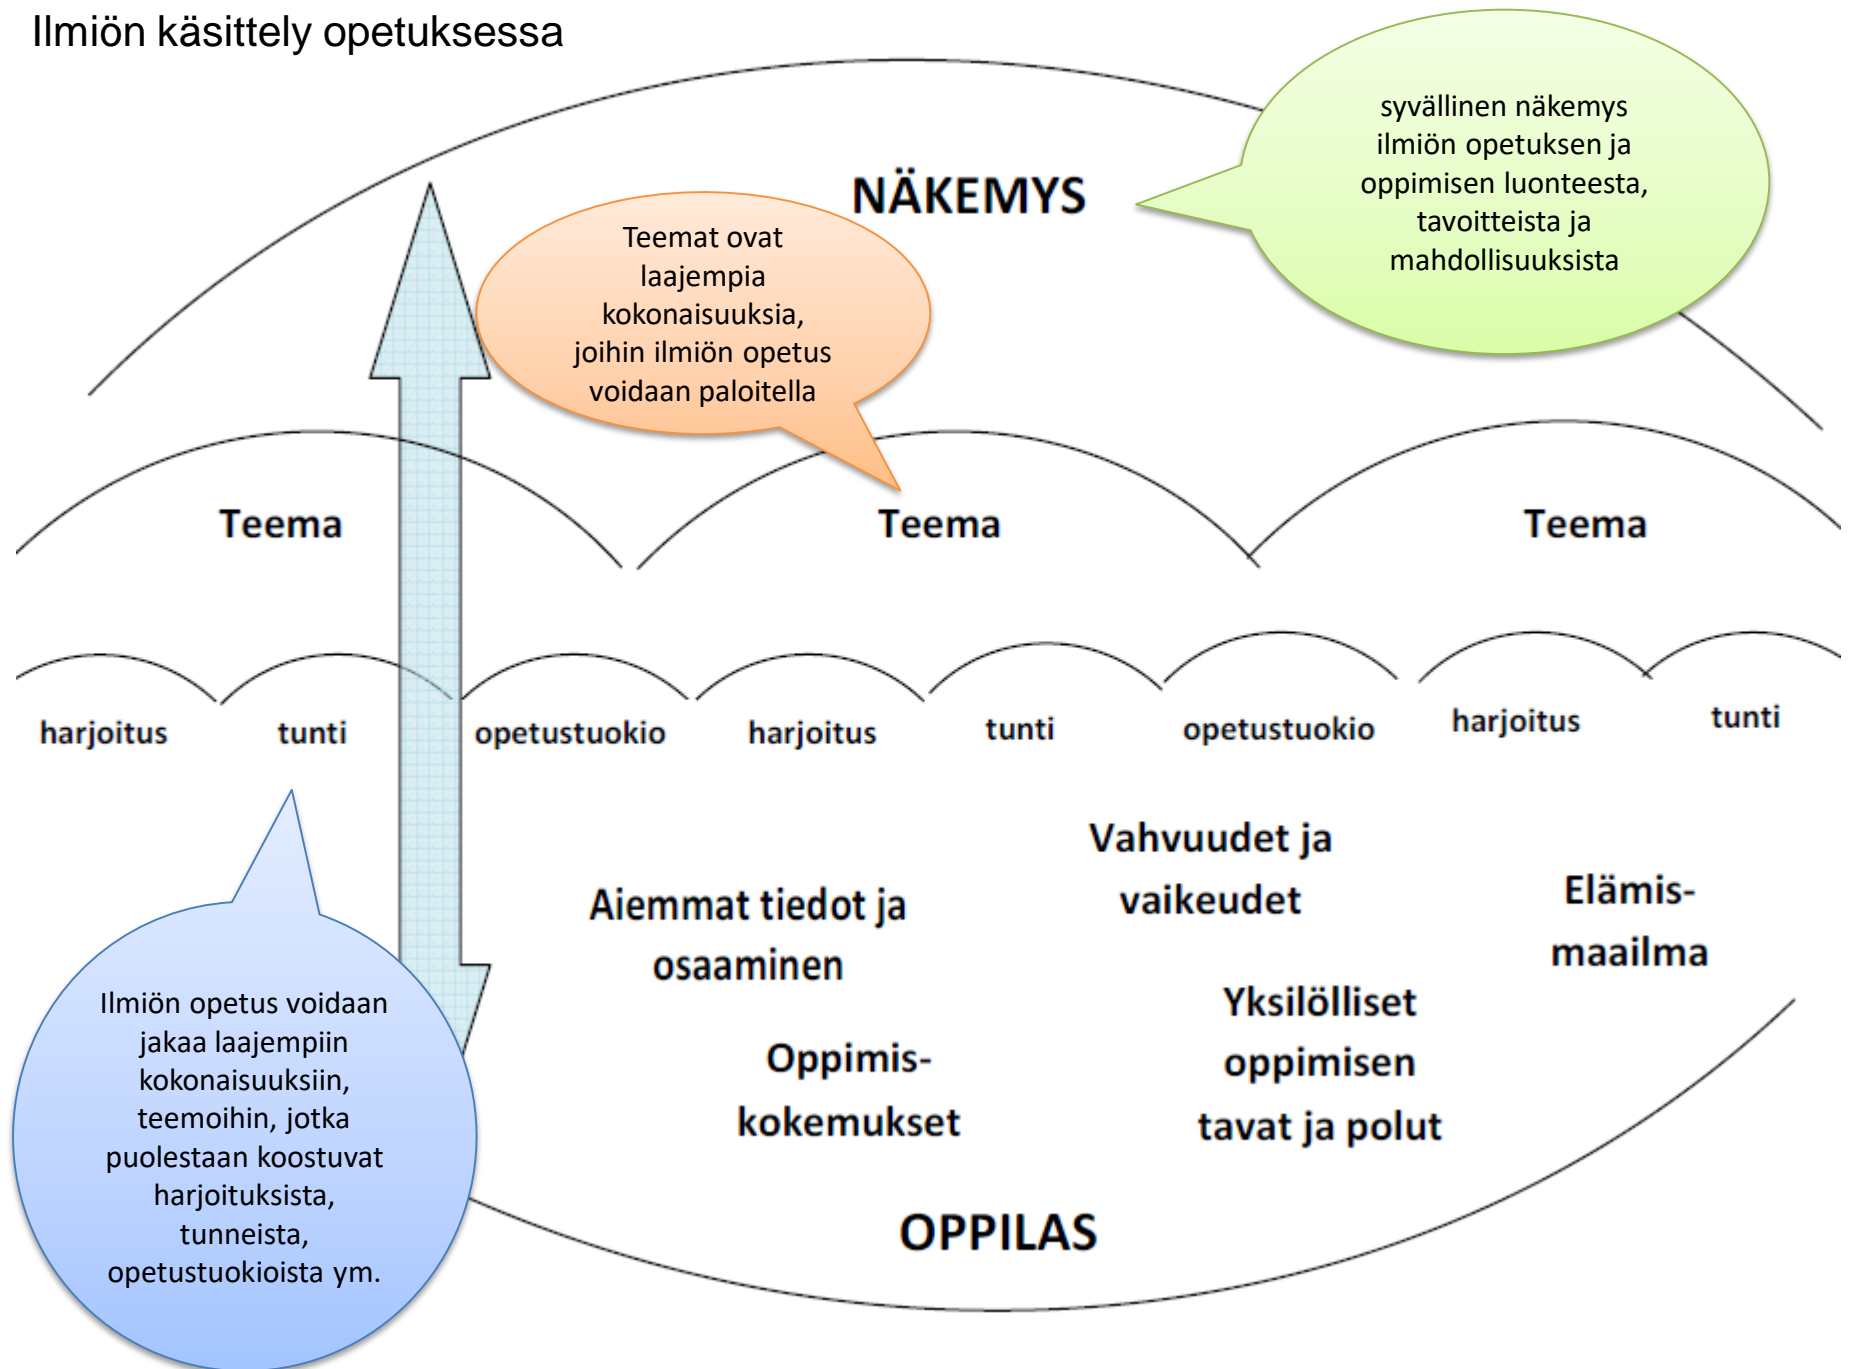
Ilmiön käsittely opetuksessa

NÄKEMYS

syvällinen näkemys ilmiön opetuksen ja oppimisen luonteesta, tavoitteista ja mahdollisuuksista

Teemat ovat laajempia kokonaisuuksia, joihin ilmiön opetus voidaan paloitella

Teema

Teema

Teema

harjoitus

tunti

opetustuokio

harjoitus

tunti

opetustuokio

harjoitus

tunti

Vahvuudet ja vaikeudet

Aiemmat tiedot ja osaaminen

Elämis-maailma

Yksilölliset oppimisen tavat ja polut

Oppimis-kokemukset

Ilmiön opetus voidaan jakaa laajempiin kokonaisuuksiin, teemoihin, jotka puolestaan koostuvat harjoituksista, tunneista, opetustuokioista ym.

OPPILAS